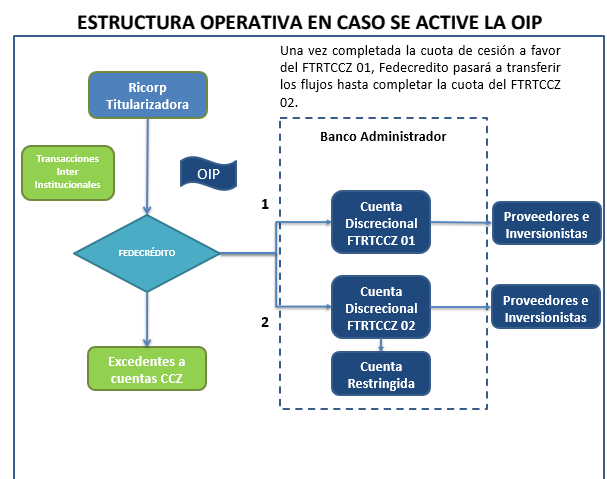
ESTRUCTURA OPERATIVA EN CASO SE ACTIVE LA OIP

Una vez completada la cuota de cesión a favor del FTRTCCZ 01, Fedecredito pasará a transferir los flujos hasta completar la cuota del FTRTCCZ 02.

Ricorp Titularizadora

Transacciones Inter Institucionales

OIP

Banco Administrador

1

Cuenta Discrecional FTRTCCZ 01

Proveedores e Inversionistas

FEDECRÉDITO

2

Cuenta Discrecional FTRTCCZ 02

Proveedores e Inversionistas

Cuenta Restringida

Excedentes a cuentas CCZ